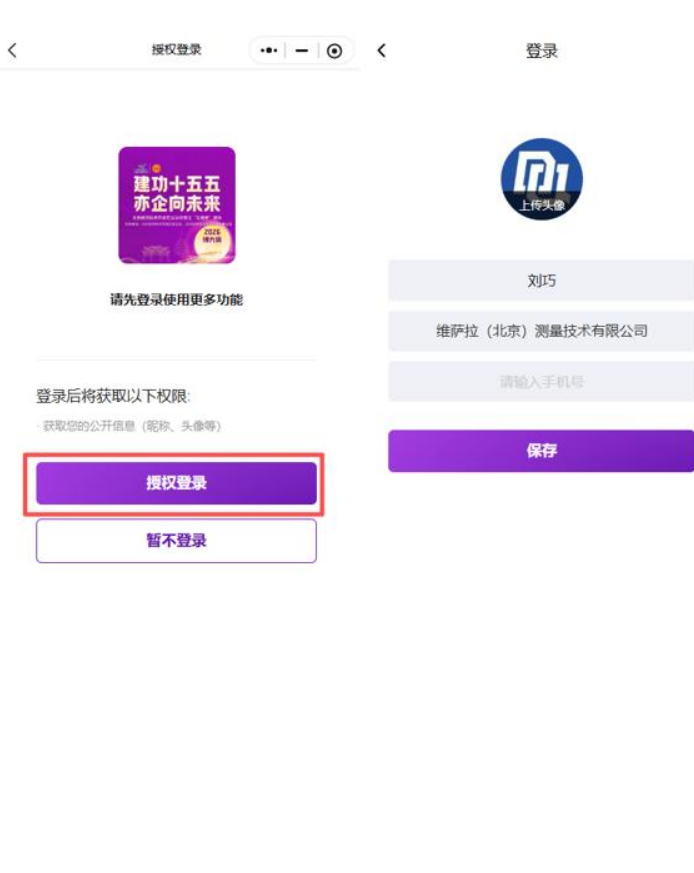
授权登录

建功十五五
亦企向未来

2026

请先登录使用更多功能

登录后将获取以下权限:

· 获取您的公开信息（昵称、头像等）

授权登录

暂不登录

登录

上传头像

刘巧

维萨拉（北京）测量技术有限公司

请输入手机号

保存